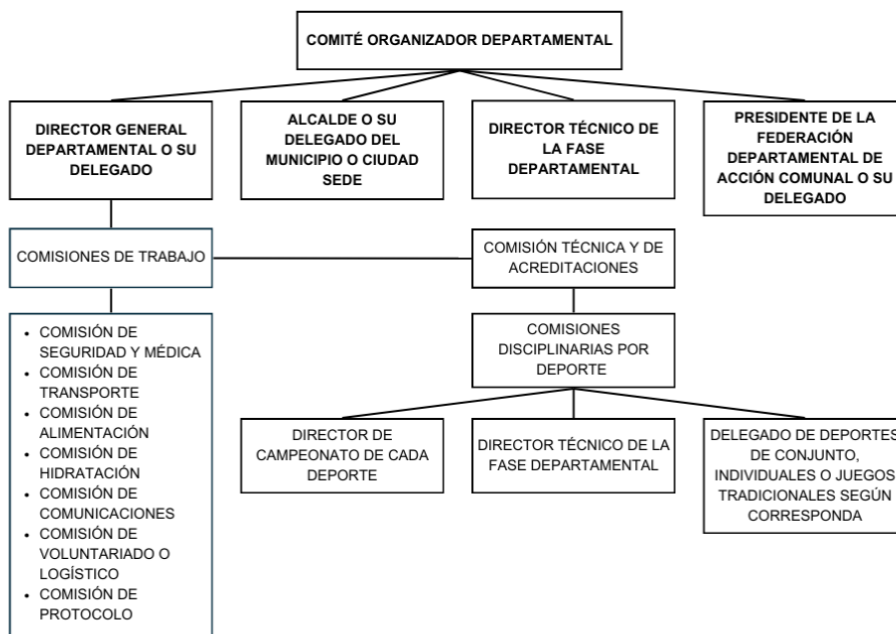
COMITÉ ORGANIZADOR DEPARTAMENTAL

DIRECTOR GENERAL DEPARTAMENTAL O SU DELEGADO

ALCALDE O SU DELEGADO DEL MUNICIPIO O CIUDAD SEDE

DIRECTOR TÉCNICO DE LA FASE DEPARTAMENTAL

PRESIDENTE DE LA FEDERACIÓN DEPARTAMENTAL DE ACCIÓN COMUNAL O SU DELEGADO

COMISIONES DE TRABAJO

COMISIÓN TÉCNICA Y DE ACREDITACIONES

- COMISIÓN DE SEGURIDAD Y MÉDICA
- COMISIÓN DE TRANSPORTE
- COMISIÓN DE ALIMENTACIÓN
- COMISIÓN DE HIDRATACIÓN
- COMISIÓN DE COMUNICACIONES
- COMISIÓN DE VOLUNTARIADO O LOGÍSTICO
- COMISIÓN DE PROTOCOLO

COMISIONES DISCIPLINARIAS POR DEPORTE

DIRECTOR DE CAMPEONATO DE CADA DEPORTE

DIRECTOR TÉCNICO DE LA FASE DEPARTAMENTAL

DELEGADO DE DEPORTES DE CONJUNTO, INDIVIDUALES O JUEGOS TRADICIONALES SEGÚN CORRESPONDA